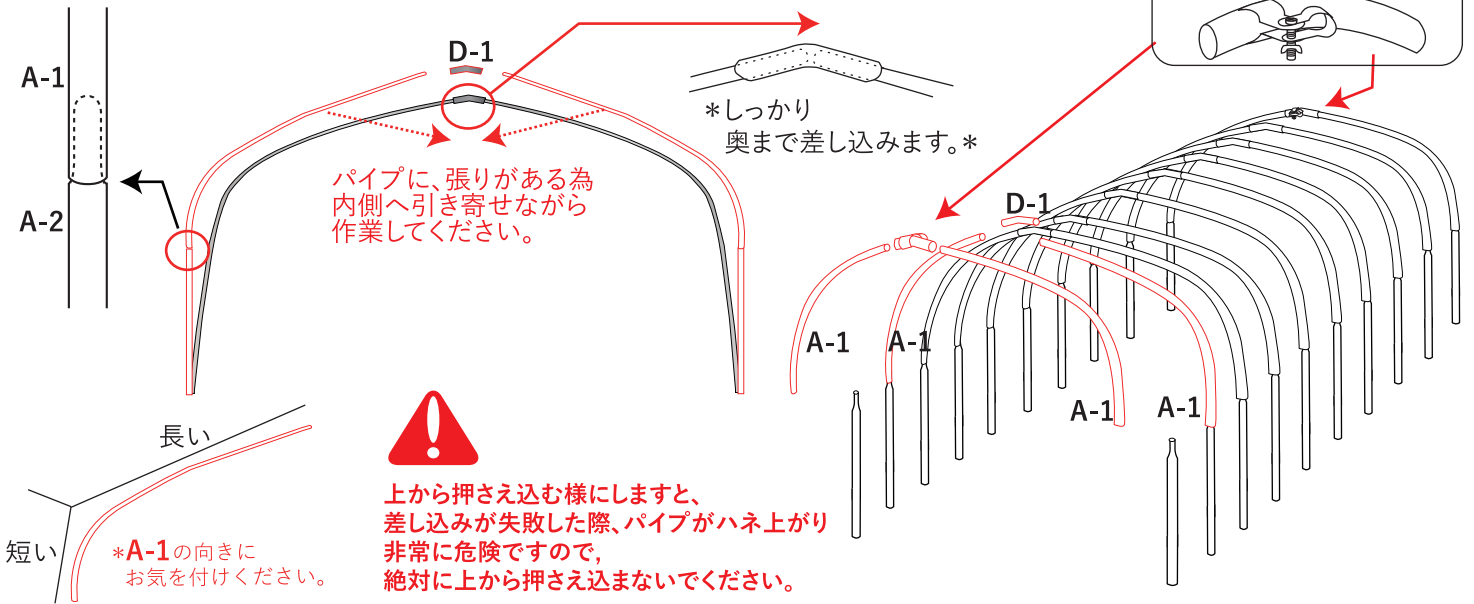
A-1

A-2

D-1

パイプに、張りがある為
内側へ引き寄せながら
作業してください。

＊しっかり
奥まで差し込みます。＊

D-1

A-1

A-1

A-1

A-1

長い

短い

＊A-1の向きに
お気を付けください。

上から押さえ込む様にしますと、
差し込みが失敗した際、パイプがハネ上がり
非常に危険ですので，
絶対に上から押さえ込まないでください。